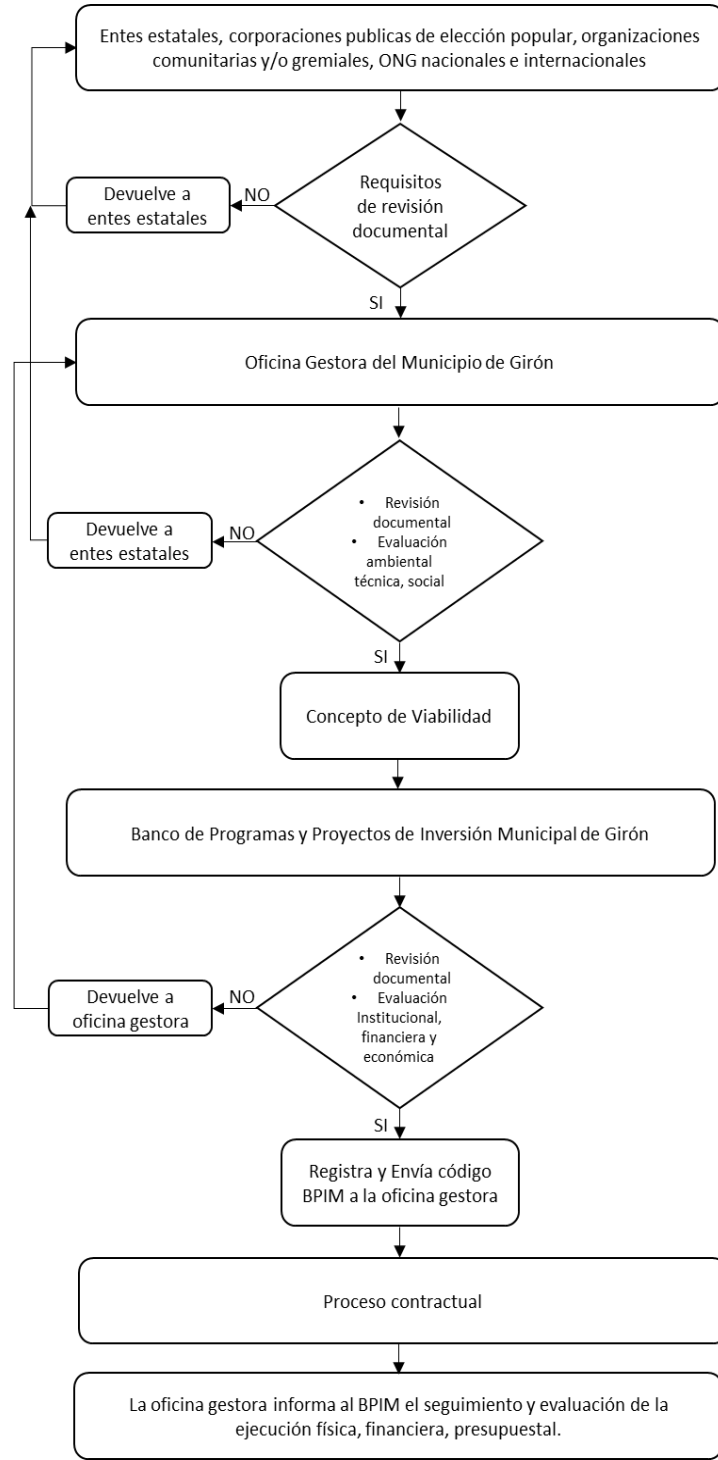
Entes estatales, corporaciones publicas de elección popular, organizaciones comunitarias y/o gremiales, ONG nacionales e internacionales

Requisitos de revisión documental

NO

Devuelve a entes estatales

SI

Oficina Gestora del Municipio de Girón

• Revisión documental
• Evaluación ambiental técnica, social

NO

Devuelve a entes estatales

SI

Concepto de Viabilidad

Banco de Programas y Proyectos de Inversión Municipal de Girón

• Revisión documental
• Evaluación Institucional, financiera y económica

NO

Devuelve a oficina gestora

SI

Registra y Envía código BPIM a la oficina gestora

Proceso contractual

La oficina gestora informa al BPIM el seguimiento y evaluación de la ejecución física, financiera, presupuestal.